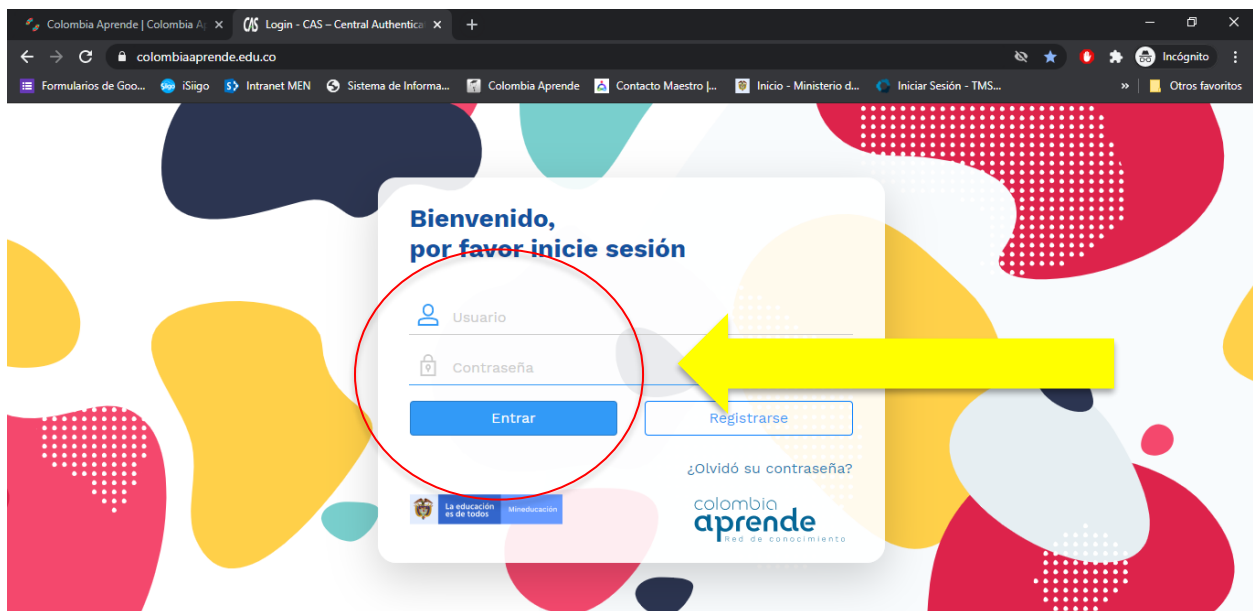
Colombia Aprende | Colombia Ap ×
CAS Login - CAS – Central Authentica ×
+
colombiaaprende.edu.co
Incógnito
Formularios de Goo... iSiigo Intranet MEN Sistema de Informa... Colombia Aprende Contacto Maestro |... Inicio - Ministerio d... Iniciar Sesión - TMS...
»
Otros favoritos

Bienvenido,
por favor inicie sesión

Usuario
Contraseña
Entrar
Registrarse
¿Olvidó su contraseña?

La educación es de todos
Mineducación

colombia
aprende
Red de conocimiento